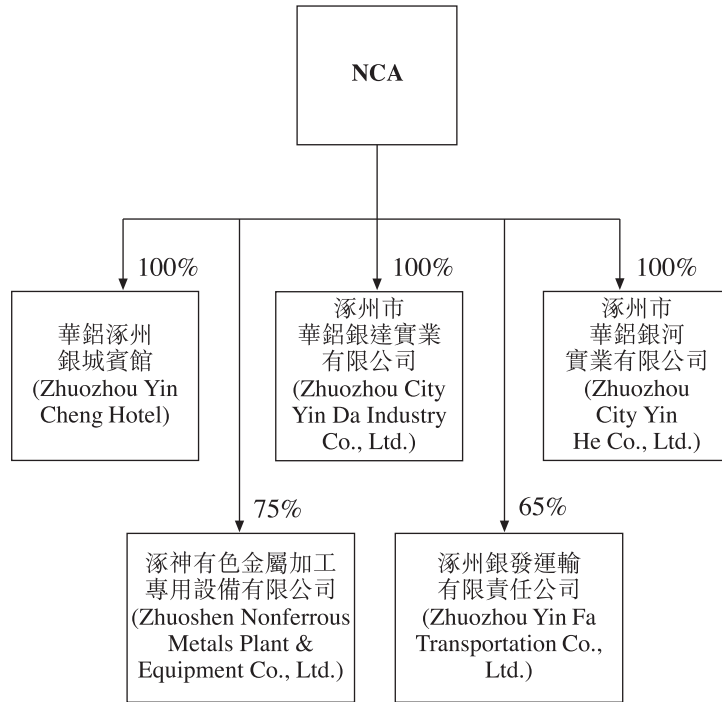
NCA

100%

華鋁涿州銀城賓館 (Zhuozhou Yin Cheng Hotel)

100%

涿州市華鋁銀達實業有限公司 (Zhuozhou City Yin Da Industry Co., Ltd.)

100%

涿州市華鋁銀河實業有限公司 (Zhuozhou City Yin He Co., Ltd.)

75%

涿神有色金屬加工專用設備有限公司 (Zhuoshen Nonferrous Metals Plant & Equipment Co., Ltd.)

65%

涿州銀發運輸有限責任公司 (Zhuozhou Yin Fa Transportation Co., Ltd.)